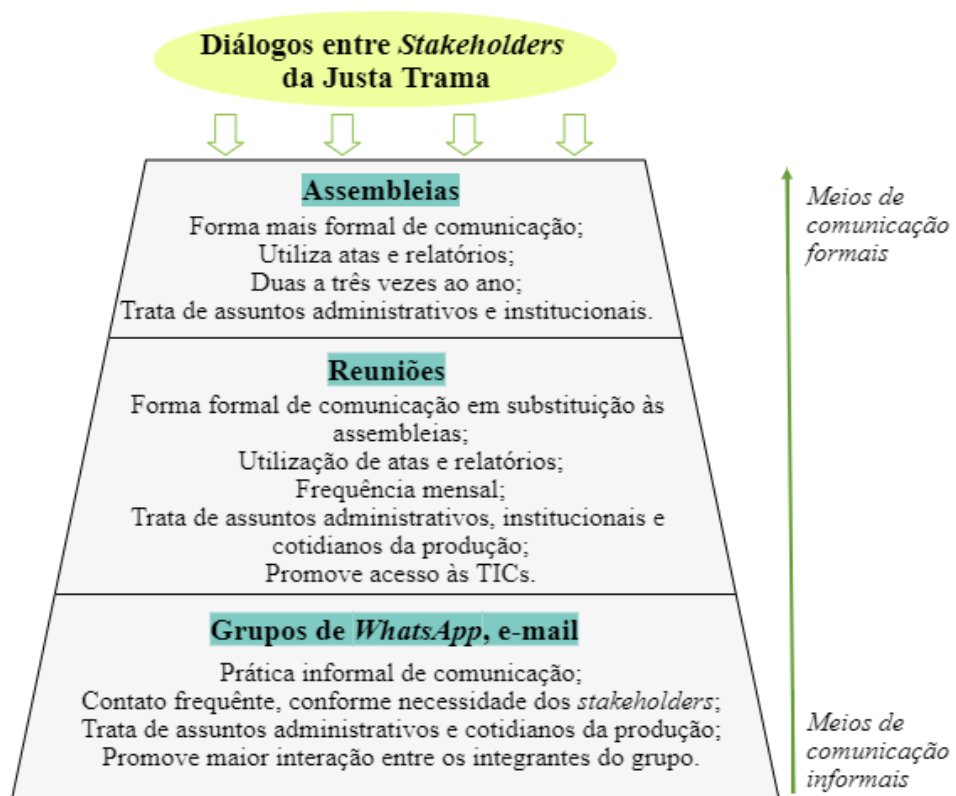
Diálogos entre *Stakeholders* da Justa Trama

Assembleias
Forma mais formal de comunicação;
Utiliza atas e relatórios;
Duas a três vezes ao ano;
Trata de assuntos administrativos e institucionais.

Reuniões
Forma formal de comunicação em substituição às assembleias;
Utilização de atas e relatórios;
Frequência mensal;
Trata de assuntos administrativos, institucionais e cotidianos da produção;
Promove acesso às TICs.

Grupos de *WhatsApp*, e-mail
Prática informal de comunicação;
Contato frequênte, conforme necessidade dos *stakeholders*;
Trata de assuntos administrativos e cotidianos da produção;
Promove maior interação entre os integrantes do grupo.

*Meios de comunicação formais*

*Meios de comunicação informais*